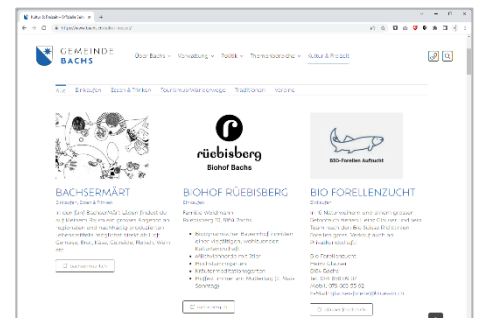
Kultur & Freizeit – Offizielle Gem ×

https://www.bachs.ch/kultur-freizeit/

GEMEINDE BACHS

Über Bachs ∨ Verwaltung ∨ Politik ∨ Themenbereiche ∨ Kultur & Freizeit ∨

Alle Einkaufen Essen & Trinken Tourismus/Wanderwege Traditionen Vereine

rüebisberg
Biohof Bachs

BIO-Forellen Aufzucht

BACHSERMÄRT
Einkaufen, Essen & Trinken

Im oder Dorf BachserMärt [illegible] auf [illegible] regionalen und nachhaltig produzierten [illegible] Gemüse, Brot, Käse, Getränke, Fleisch, Wein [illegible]

Bachsermärt.ch

BIOHOF RÜEBISBERG
Einkaufen

Familie Wirz
Rüebisberg 73, 8164 Bachs

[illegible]
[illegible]
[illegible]
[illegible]
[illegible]
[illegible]

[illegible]

BIO FORELLENZUCHT
Einkaufen

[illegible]

Bio Forellenzucht
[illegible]
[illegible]
Bachs
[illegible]
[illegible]
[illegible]

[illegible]